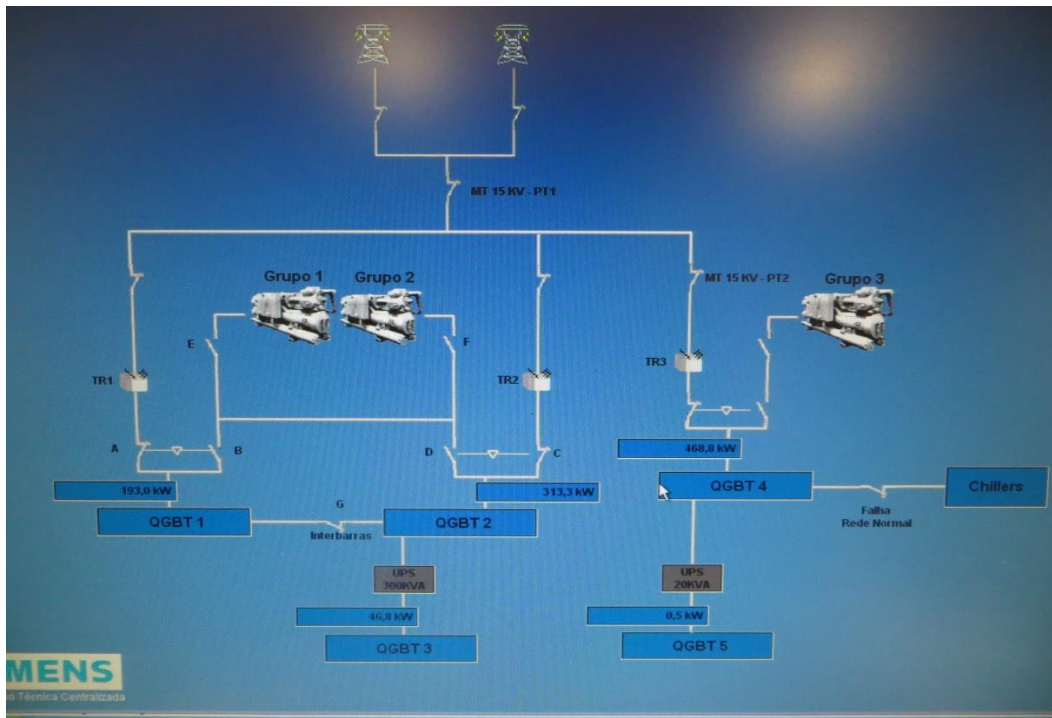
MT 15 KV - PT1

Grupo 1
Grupo 2
MT 15 KV - PT2
Grupo 3

E
F
TR1
TR2
TR3

A
B
D
C

468,8 kW
193,0 kW
313,3 kW
QGBT 4
Chillers
Falha
Rede Normal
G
QGBT 1
QGBT 2
Interbarras

UPS
300KVA
UPS
20KVA
46,8 kW
0,5 kW
QGBT 3
QGBT 5

MENS
o Técnica Centralizada